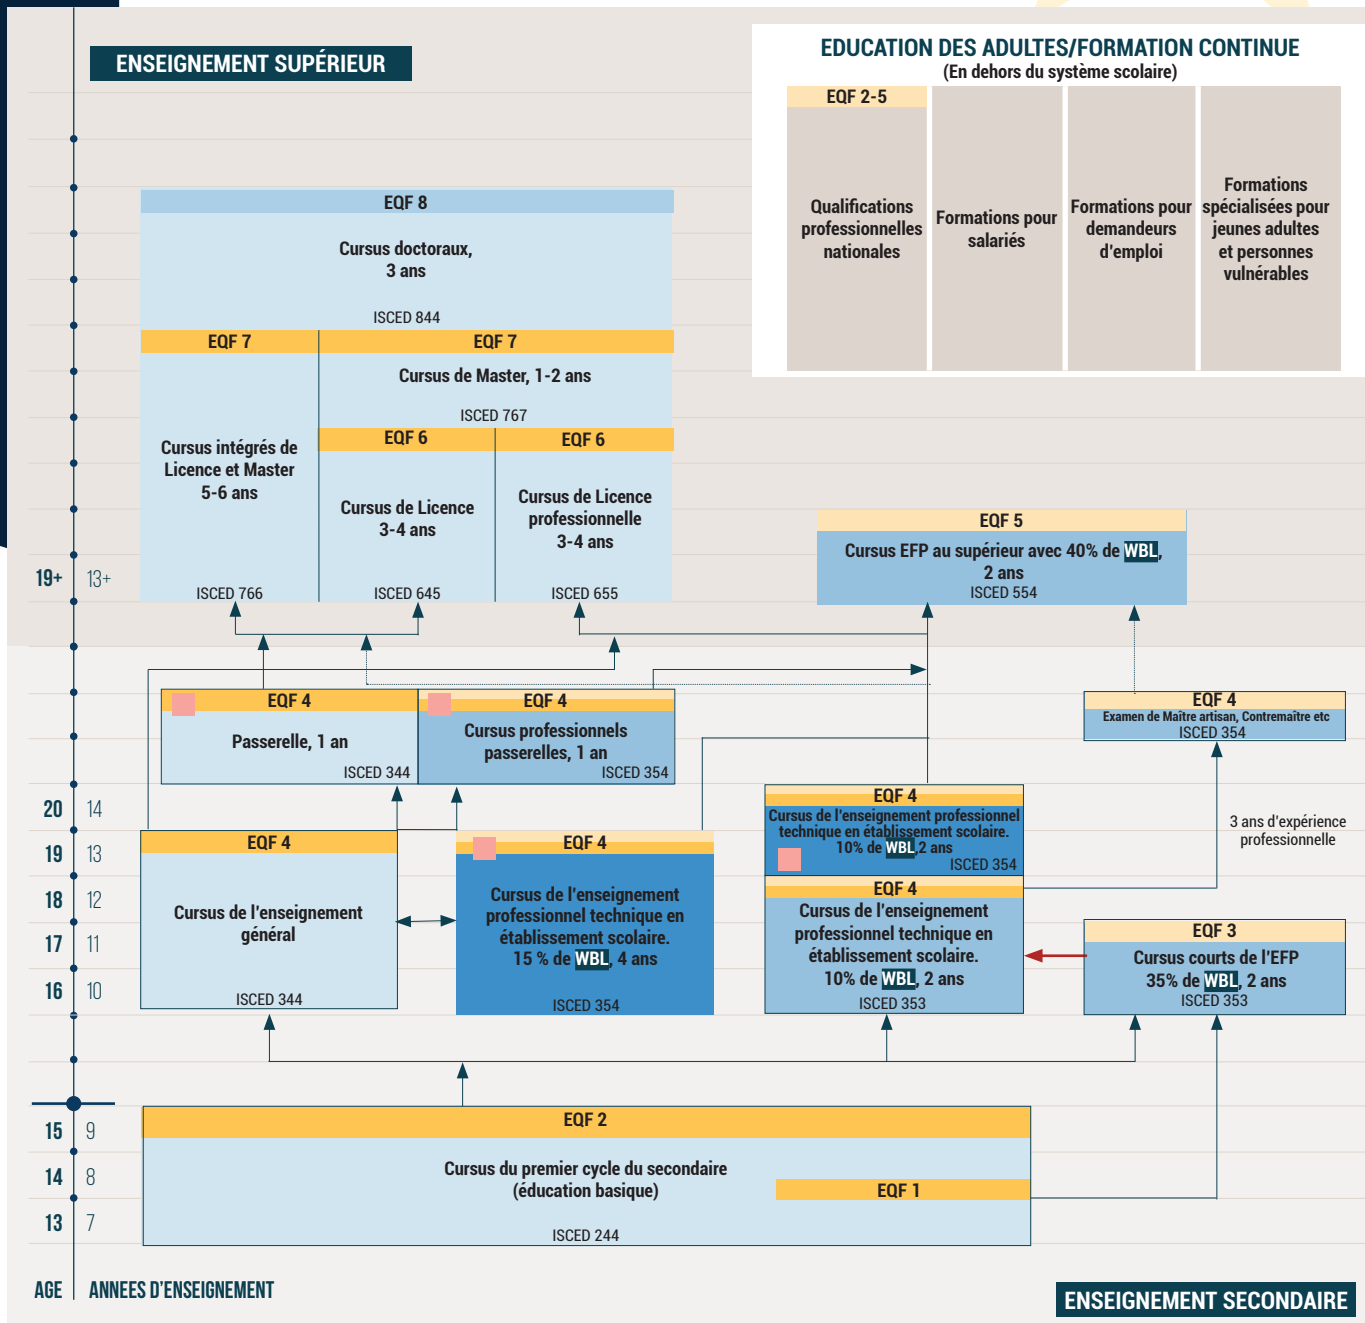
ENSEIGNEMENT SUPÉRIEUR

EDUCATION DES ADULTES/FORMATION CONTINUE
(En dehors du système scolaire)

EQF 2-5
Qualifications professionnelles nationales

Formations pour salariés

Formations pour demandeurs d'emploi

Formations spécialisées pour jeunes adultes et personnes vulnérables

EQF 8
Cursus doctoraux, 3 ans
ISCED 844

EQF 7
Cursus intégrés de Licence et Master 5-6 ans
ISCED 766

EQF 7
Cursus de Master, 1-2 ans
ISCED 767

EQF 6
Cursus de Licence 3-4 ans
ISCED 645

EQF 6
Cursus de Licence professionnelle 3-4 ans
ISCED 655

EQF 5
Cursus EFP au supérieur avec 40% de WBL, 2 ans
ISCED 554

19+ 13+

EQF 4
Passerelle, 1 an
ISCED 344

EQF 4
Cursus professionnels passerelles, 1 an
ISCED 354

EQF 4
Examen de Maître artisan, Contremaître etc
ISCED 354

3 ans d'expérience professionnelle

20 14
19 13
18 12
17 11
16 10

EQF 4
Cursus de l'enseignement général
ISCED 344

EQF 4
Cursus de l'enseignement professionnel technique en établissement scolaire. 15 % de WBL, 4 ans
ISCED 354

EQF 4
Cursus de l'enseignement professionnel technique en établissement scolaire. 10% de WBL 2 ans
ISCED 354

EQF 4
Cursus de l'enseignement professionnel technique en établissement scolaire. 10% de WBL, 2 ans
ISCED 353

EQF 3
Cursus courts de l'EFP 35% de WBL, 2 ans
ISCED 353

15 9
14 8
13 7

EQF 2
Cursus du premier cycle du secondaire (éducation basique)
EQF 1
ISCED 244

AGE ANNEES D'ENSEIGNEMENT

ENSEIGNEMENT SECONDAIRE